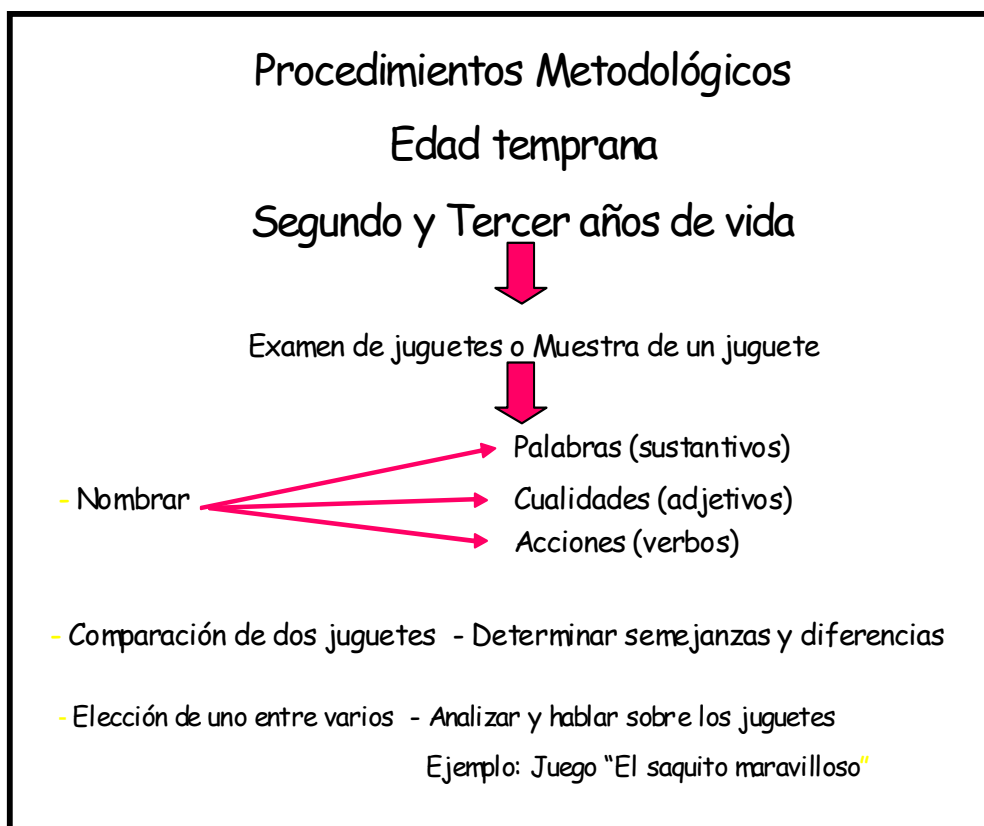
Procedimientos Metodológicos

Edad temprana

Segundo y Tercer años de vida

Examen de juguetes o Muestra de un juguete

- Nombrar

Palabras (sustantivos)

Cualidades (adjetivos)

Acciones (verbos)

- Comparación de dos juguetes - Determinar semejanzas y diferencias

- Elección de uno entre varios - Analizar y hablar sobre los juguetes

Ejemplo: Juego "El saquito maravilloso"